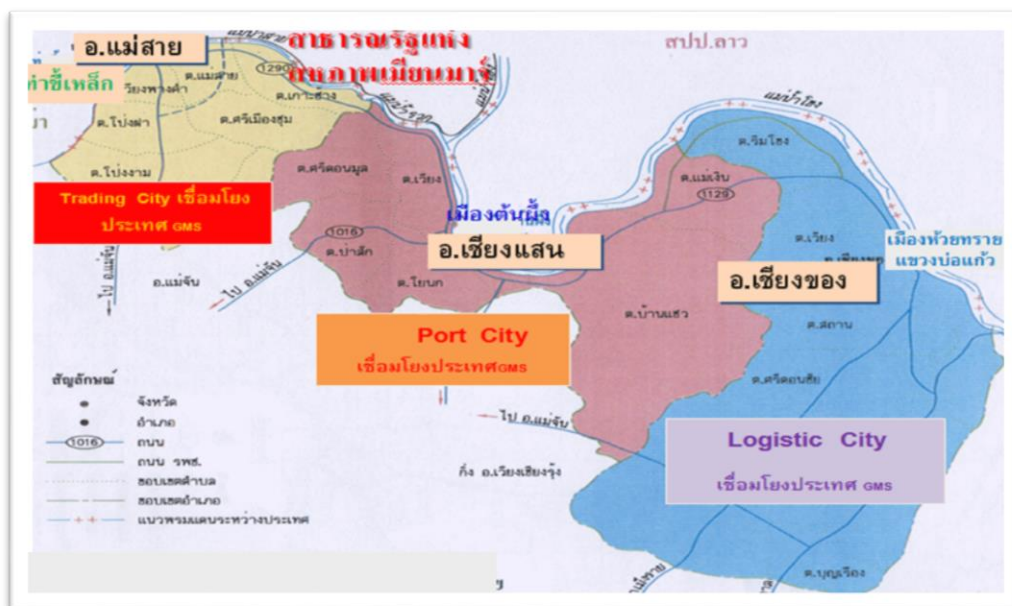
อ.แม่สาย
สาธารณรัฐแห่งสหภาพเมียนมาร์
สปป.ลาว
ท่าขี้เหล็ก
ต.แม่สาย
1290
ต.เกาะช้าง
ต.โป่งผา
ต.ศรีเมืองชุม
ต.โป่งงาม
แม่น้ำรวก
แม่น้ำโขง
ต.ริมโขง
ต.ศรีดอนมูล
ต.เวียง
Trading City เชื่อมโยงประเทศ GMS
เมืองต้นผึ้ง
ต.แม่เงิน
1129
1016
ต.ป่าสัก
อ.เชียงแสน
ต.เวียง
เมืองห้วยทราย แขวงบ่อแก้ว
อ.แม่จัน
ไป อ.แม่จัน
ต.โยนก
อ.เชียงของ
Port City
เชื่อมโยงประเทศGMS
ต.บ้านแซว
ต.สถาน
สัญลักษณ์
จังหวัด
อำเภอ
1016 ถนน
ถนน รพช.
ขอบเขตตำบล
ขอบเขตอำเภอ
แนวพรมแดนระหว่างประเทศ
ไป อ.แม่จัน
ต.ศรีดอนชัย
Logistic City
เชื่อมโยงประเทศ GMS
กิ่ง อ.เวียงเชียงรุ้ง
ต.บุญเรือง